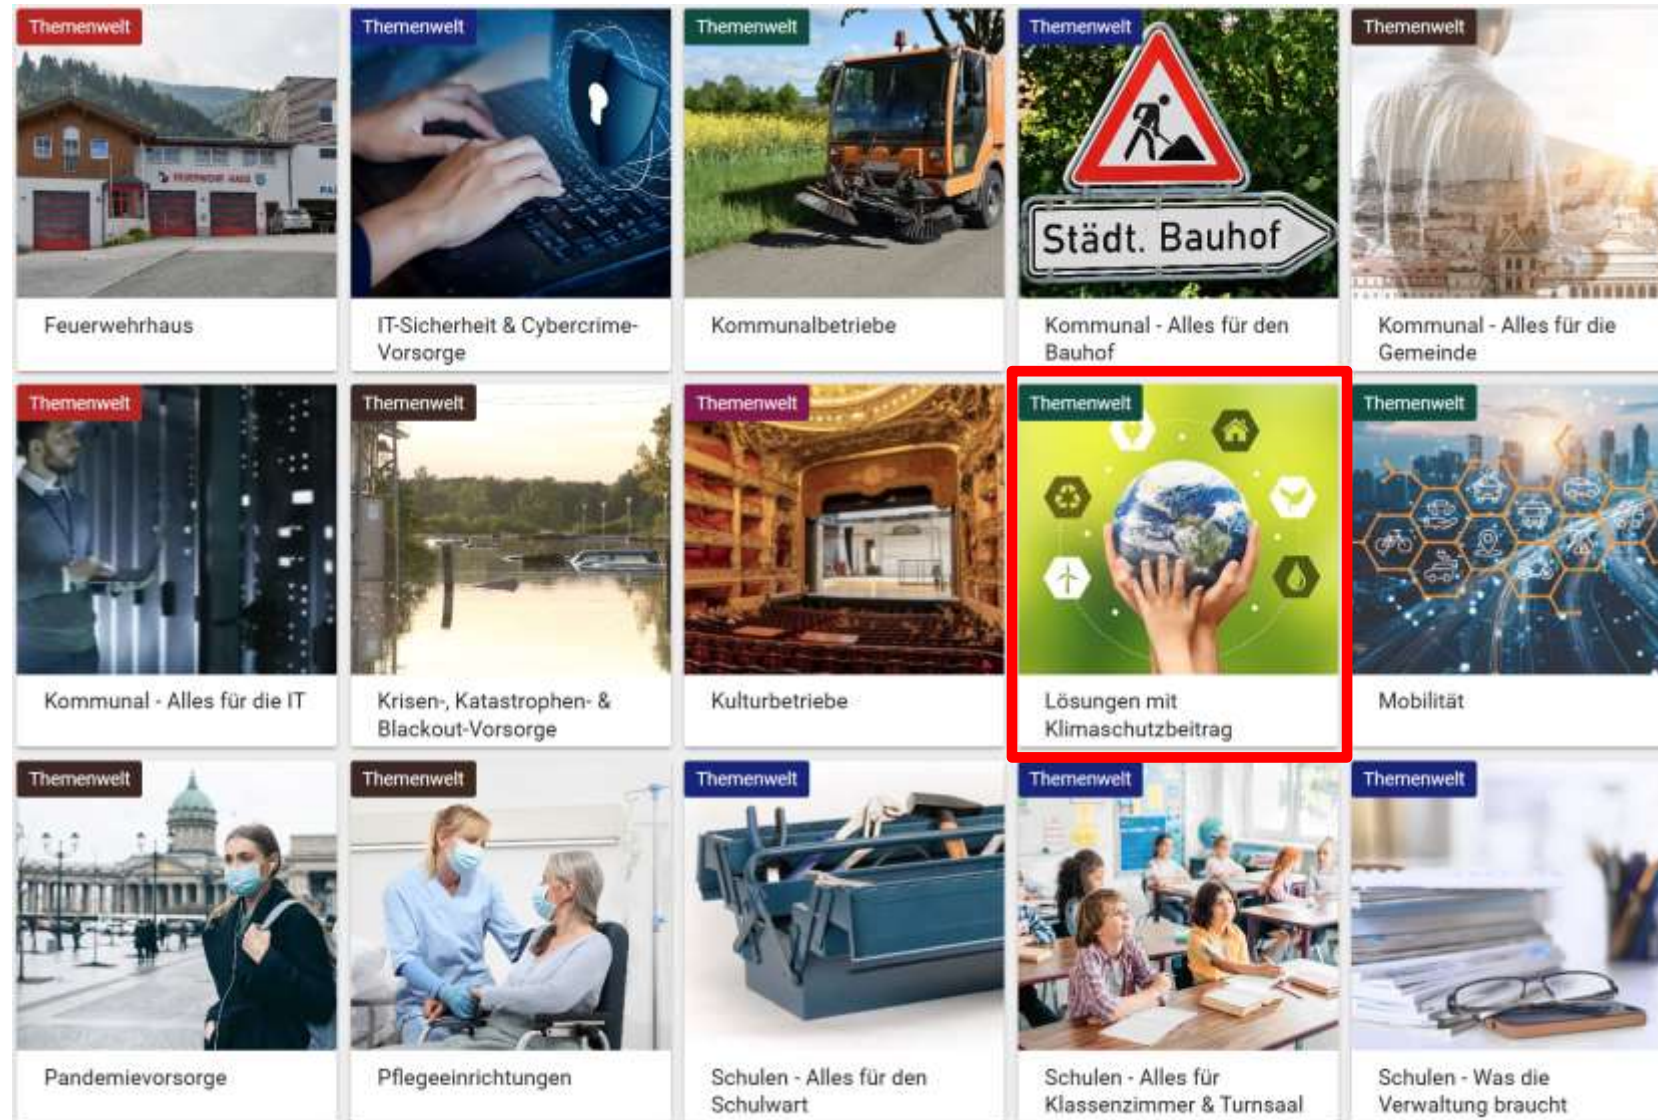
Themenwelt
Feuerwehrhaus

Themenwelt
IT-Sicherheit & Cybercrime-Vorsorge

Themenwelt
Kommunalbetriebe

Themenwelt
Städt. Bauhof
Kommunal - Alles für den Bauhof

Themenwelt
Kommunal - Alles für die Gemeinde

Themenwelt
Kommunal - Alles für die IT

Themenwelt
Krisen-, Katastrophen- & Blackout-Vorsorge

Themenwelt
Kulturbetriebe

Themenwelt
Lösungen mit Klimaschutzbeitrag

Themenwelt
Mobilität

Themenwelt
Pandemievorsorge

Themenwelt
Pflegeeinrichtungen

Themenwelt
Schulen - Alles für den Schulwart

Themenwelt
Schulen - Alles für Klassenzimmer & Turnsaal

Themenwelt
Schulen - Was die Verwaltung braucht